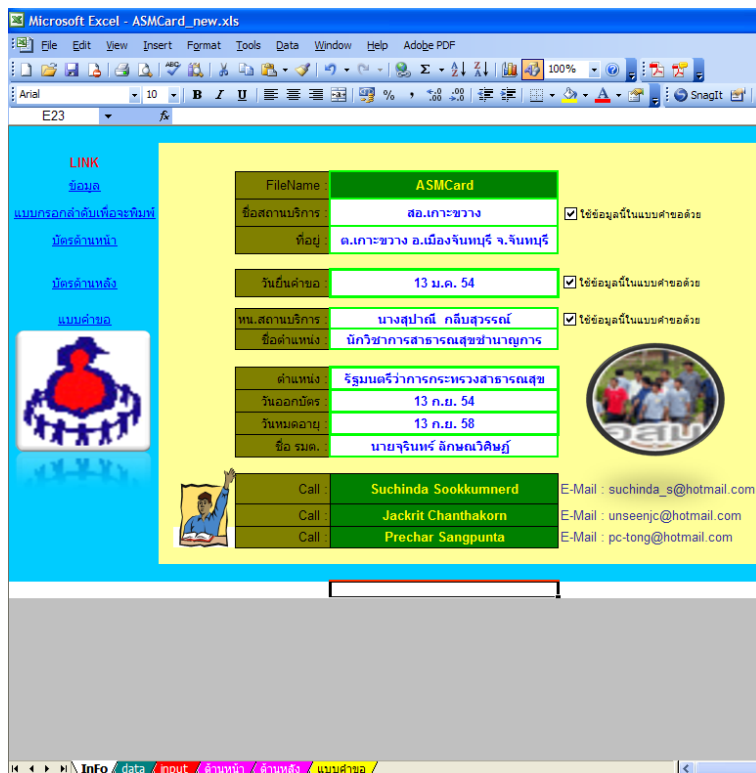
Microsoft Excel - ASMCard_new.xls

File Edit View Insert Format Tools Data Window Help Adobe PDF

100%

Arial 10 B I U % , SnagIt

E23 fx

LINK

ข้อมูล

แบบกรอกลำดับเพื่อจะพิมพ์

บัตรด้านหน้า

บัตรด้านหลัง

แบบคำขอ

| FileName : | ASMCard |
|---|---|
| ชื่อสถานบริการ : | สอ.เกาะขวาง |
| ที่อยู่ : | ต.เกาะขวาง อ.เมืองจันทบุรี จ.จันทบุรี |

ใช้ข้อมูลนี้ในแบบคำขอด้วย

| วันยื่นคำขอ : | 13 ม.ค. 54 |
|---|---|

ใช้ข้อมูลนี้ในแบบคำขอด้วย

| หน.สถานบริการ : | นางสุปาณี กลีบสุวรรณ์ |
|---|---|
| ชื่อตำแหน่ง : | นักวิชาการสาธารณสุขชำนาญการ |

ใช้ข้อมูลนี้ในแบบคำขอด้วย

| ตำแหน่ง : | รัฐมนตรีว่าการกระทรวงสาธารณสุข |
|---|---|
| วันออกบัตร : | 13 ก.ย. 54 |
| วันหมดอายุ : | 13 ก.ย. 58 |
| ชื่อ รมต. : | นายจุรินทร์ ลักษณวิศิษฏ์ |

อสม

| Call : | Suchinda Sookkumnerd | E-Mail : suchinda_s@hotmail.com |
|---|---|---|
| Call : | Jackrit Chanthakorn | E-Mail : unseenjc@hotmail.com |
| Call : | Prechar Sangpunta | E-Mail : pc-tong@hotmail.com |

Info / data / input / ด้านหน้า / ด้านหลัง / แบบคำขอ /